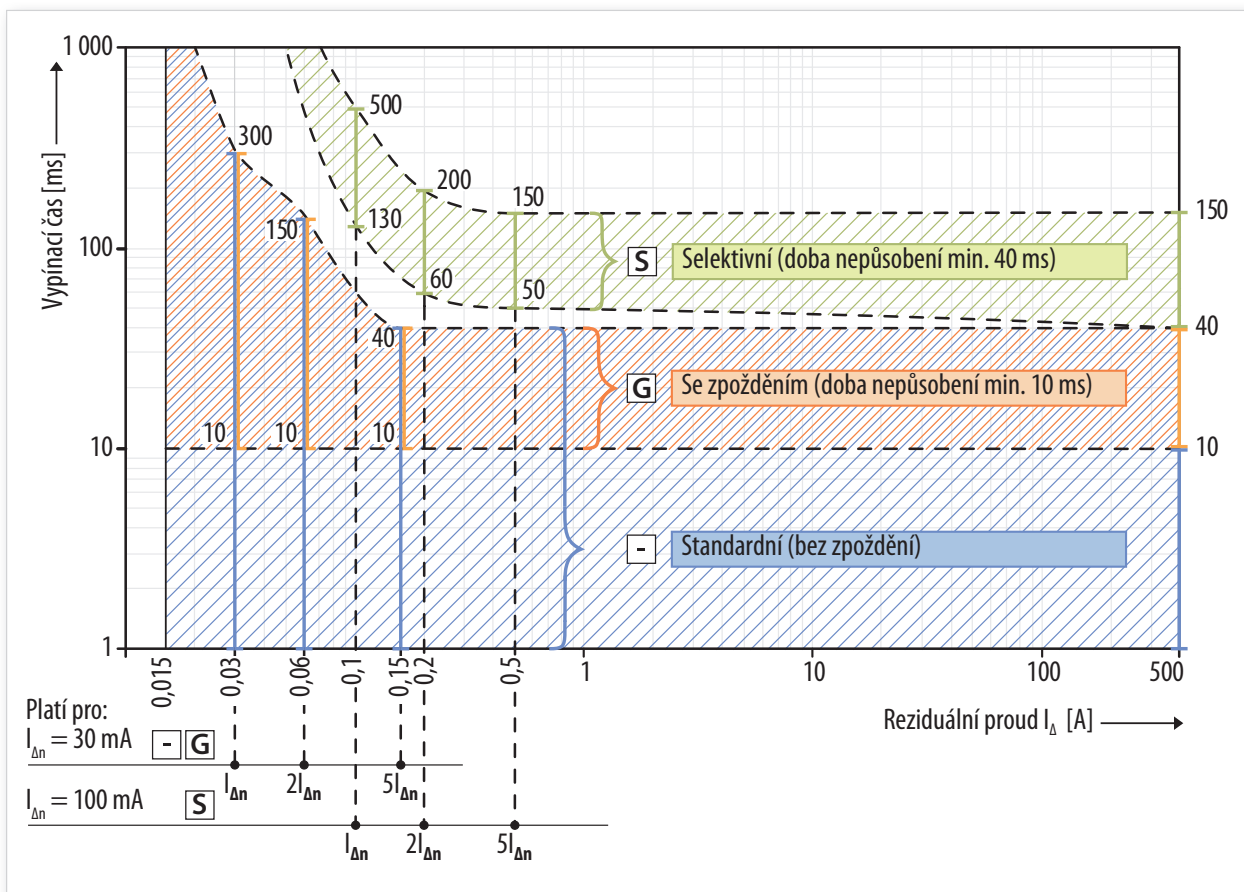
Vypínací čas [ms]

1 000
100
10
1

300
150
10
10
10
40
500
130
200
60
150
50

150
40
10

S Selektivní (doba nepůsobení min. 40 ms)

G Se zpožděním (doba nepůsobení min. 10 ms)

- Standardní (bez zpoždění)

0,015
0,03
0,06
0,1
0,15
0,2
0,5
1
10
100
500

Reziduální proud $I_{\Delta}$ [A]

Platí pro:
$I_{\Delta n} = 30$ mA - G
$I_{\Delta n} = 100$ mA S

$I_{\Delta n}$
$2I_{\Delta n}$
$5I_{\Delta n}$

$I_{\Delta n}$
$2I_{\Delta n}$
$5I_{\Delta n}$